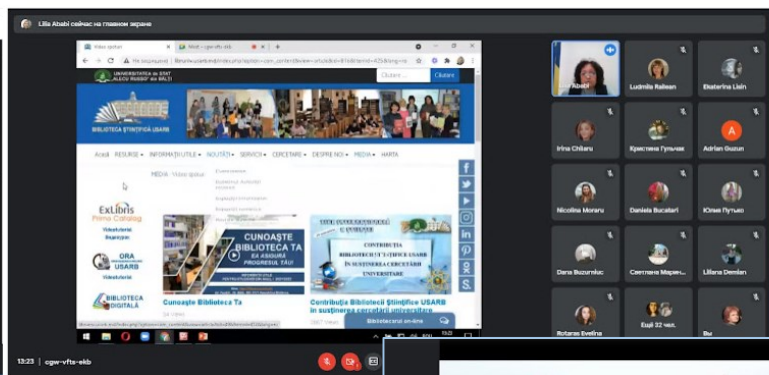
Lilia Ababi сейчас на главном экране

Video spoturi | Meet - cgw-vfts-ekb

Не защищено | libruniv.usarb.md/index.php?option=com_content&view=article&id=81&Itemid=425&lang=ro

UNIVERSITATEA de STAT ALECU RUSSO din BĂLŢI

Căutare | Căutare

BIBLIOTECA ŞTIINŢIFICĂ USARB

Acasă | RESURSE | INFORMAŢII UTILE | NOUTĂŢI | SERVICII | CERCETARE | DESPRE NOI | MEDIA | HARTA

MEDIA / Video spoturi

ExLibris Primo Catalog
Vizualizări
Rapoarte

ORA USARB

BIBLIOTECA DIGITALĂ

CUNOAŞTE BIBLIOTECA TA
EA ASIGURĂ PROGRESUL TĂU!

Cunoaşte Biblioteca Ta
24 Views

CONTRIBUŢIA BIBLIOTECII ŞTIINŢIFICE USARB ÎN SUSŢINEREA CERCETĂRII UNIVERSITARE

Contribuţia Bibliotecii Ştiinţifice USARB în susţinerea cercetării universitare

Bibliotecarul on-line

Lilia Ababi
Ludmila Railean
Ekaterina Lisin
Irina Chiriaru
Кристина Гульчак
A
Adrian Guzun
Nicolina Moraru
Daniela Bucătari
Юлия Путько
Dana Buzurniuc
Светлана Марин...
Liliana Demian
Rotaras Evelina
Ещё 32 чел.
Вы

13:23 | cgw-vfts-ekb